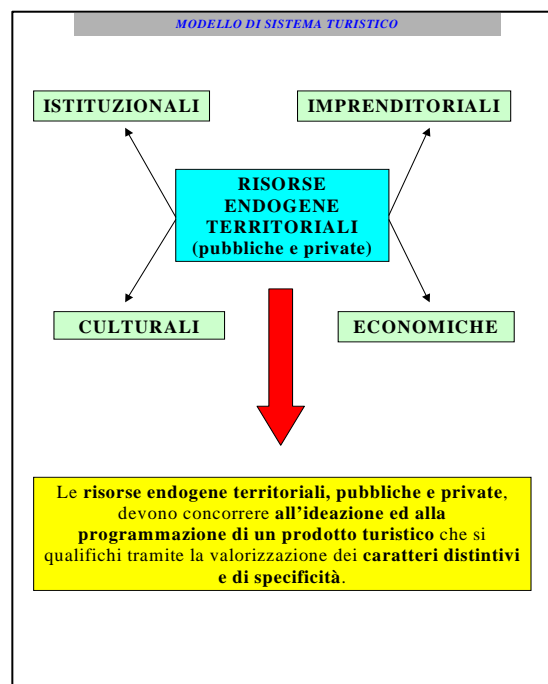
MODELLO DI SISTEMA TURISTICO

ISTITUZIONALI

IMPRENDITORIALI

RISORSE ENDOGENE TERRITORIALI (pubbliche e private)

CULTURALI

ECONOMICHE

Le risorse endogene territoriali, pubbliche e private, devono concorrere all'ideazione ed alla programmazione di un prodotto turistico che si qualifichi tramite la valorizzazione dei caratteri distintivi e di specificità.